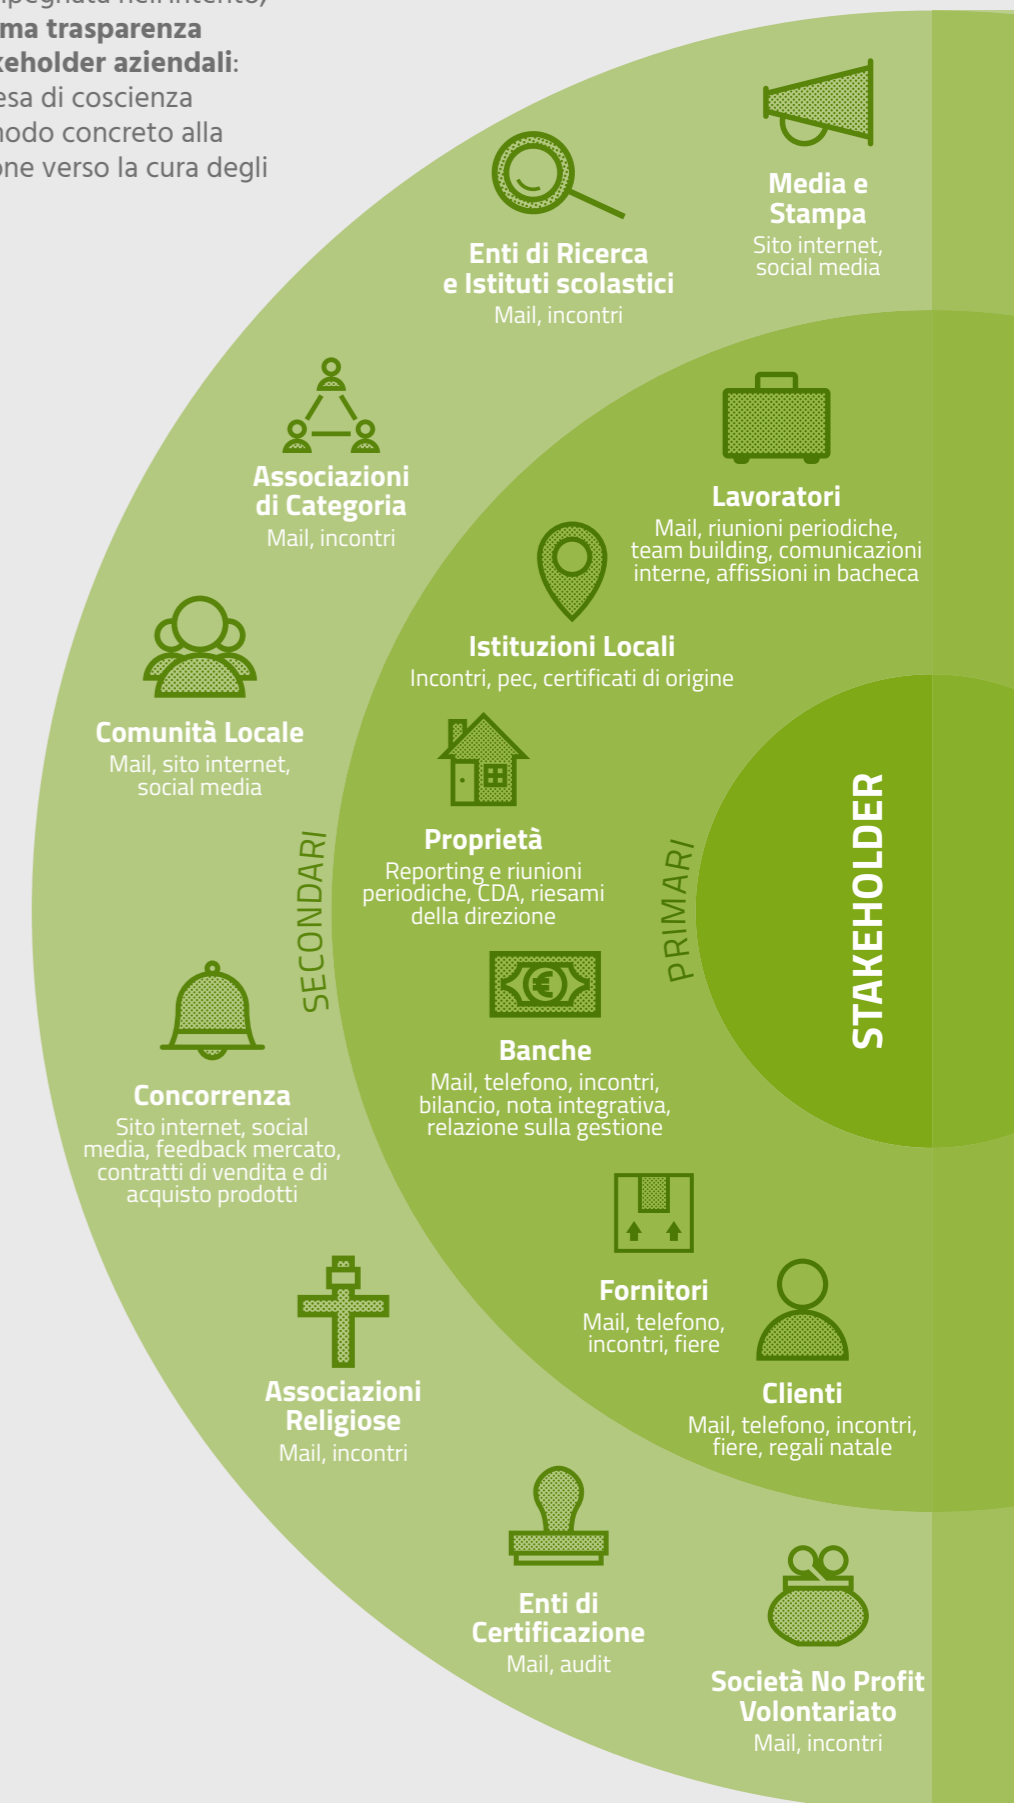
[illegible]
ma trasparenza
keholder aziendali:
esa di coscienza
nodo concreto alla
ne verso la cura degli

Media e Stampa
Sito internet, social media

Enti di Ricerca e Istituti scolastici
Mail, incontri

Associazioni di Categoria
Mail, incontri

Lavoratori
Mail, riunioni periodiche, team building, comunicazioni interne, affissioni in bacheca

Istituzioni Locali
Incontri, pec, certificati di origine

Comunità Locale
Mail, sito internet, social media

SECONDARI

Proprietà
Reporting e riunioni periodiche, CDA, riesami della direzione

PRIMARI

STAKEHOLDER

Concorrenza
Sito internet, social media, feedback mercato, contratti di vendita e di acquisto prodotti

Banche
Mail, telefono, incontri, bilancio, nota integrativa, relazione sulla gestione

Fornitori
Mail, telefono, incontri, fiere

Associazioni Religiose
Mail, incontri

Clienti
Mail, telefono, incontri, fiere, regali natale

Enti di Certificazione
Mail, audit

Società No Profit Volontariato
Mail, incontri